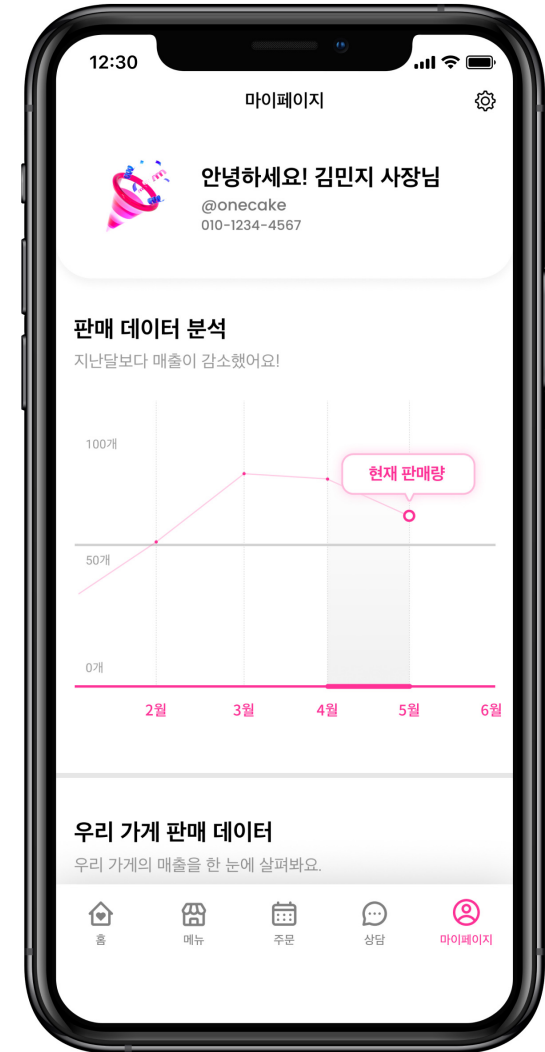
12:30

마이페이지

안녕하세요! 김민지 사장님
@onecake
010-1234-4567

판매 데이터 분석
지난달보다 매출이 감소했어요!

100개
현재 판매량
50개
0개
2월
3월
4월
5월
6월

우리 가게 판매 데이터
우리 가게의 매출을 한 눈에 살펴봐요.

홈
메뉴
주문
상담
마이페이지